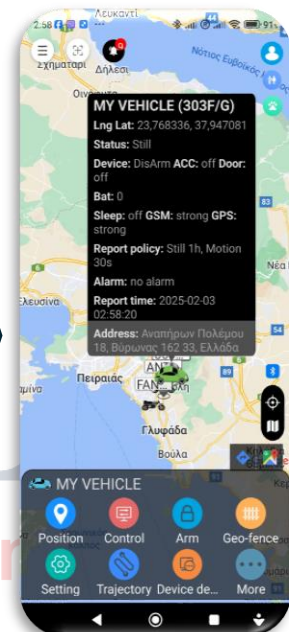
2:58
Λευκαντί
Σχηματάρι
Δήλεσι
Νότιος Ευβοϊκός Κόλπος
Οινόφυτα
MY VEHICLE (303F/G)
Lng Lat: 23,768336, 37,947081
Status: Still
Device: DisArm ACC: off Door: off
Bat: 0
Sleep: off GSM: strong GPS: strong
Report policy: Still 1h, Motion 30s
Alarm: no alarm
Report time: 2025-02-03 02:58:20
Address: Αναπήρων Πολέμου 18, Βύρωνας 162 33, Ελλάδα
Ελευσίνα
Πειραιάς
ΑΝΤ
FAN
Γλυφάδα
Βούλα
MY VEHICLE
Position
Control
Arm
Geo-fence
Setting
Trajectory
Device de...
More